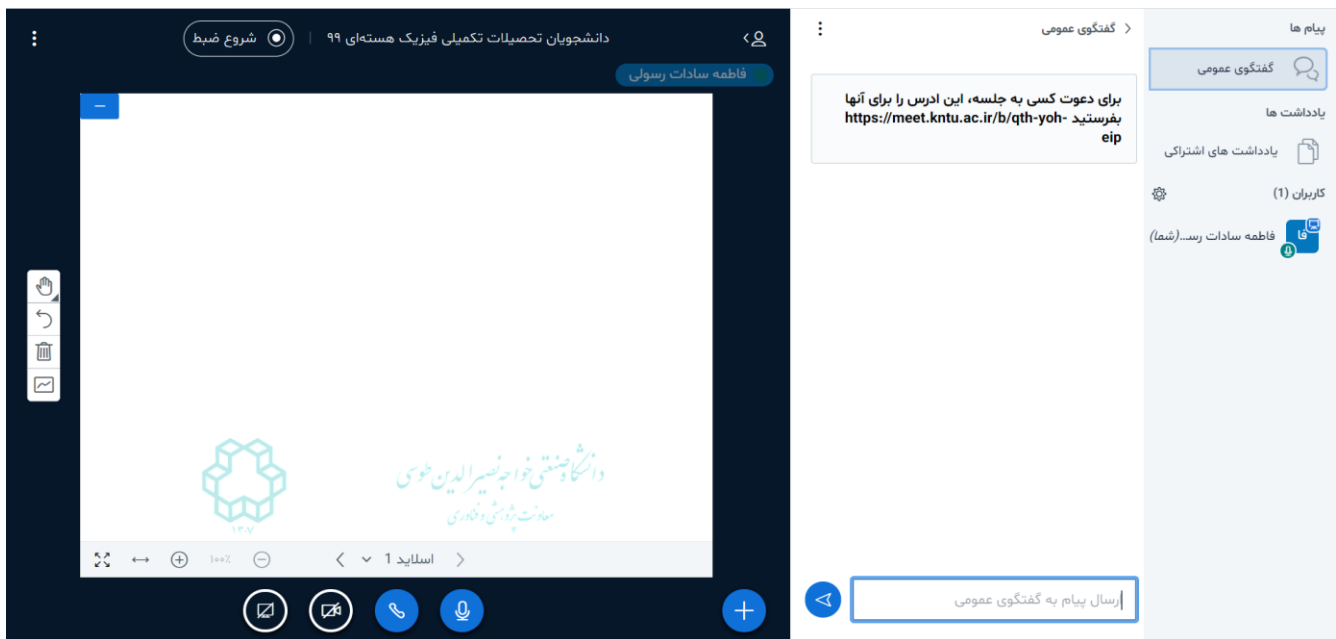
پیام ها
گفتگوی عمومی
یادداشت ها
یادداشت های اشتراکی
کاربران (1)
فا
فاطمه سادات رس...(شما)

گفتگوی عمومی
برای دعوت کسی به جلسه، این ادرس را برای آنها بفرستید https://meet.kntu.ac.ir/b/qth-yoh-eip
ارسال پیام به گفتگوی عمومی

دانشجویان تحصیلات تکمیلی فیزیک هسته‌ای ۹۹
شروع ضبط
فاطمه سادات رسولی
دانشگاه صنعتی خواجه نصیرالدین طوسی
معاونت پژوهشی و فناوری
۱۳۰۷
اسلاید 1
۱۰۰٪